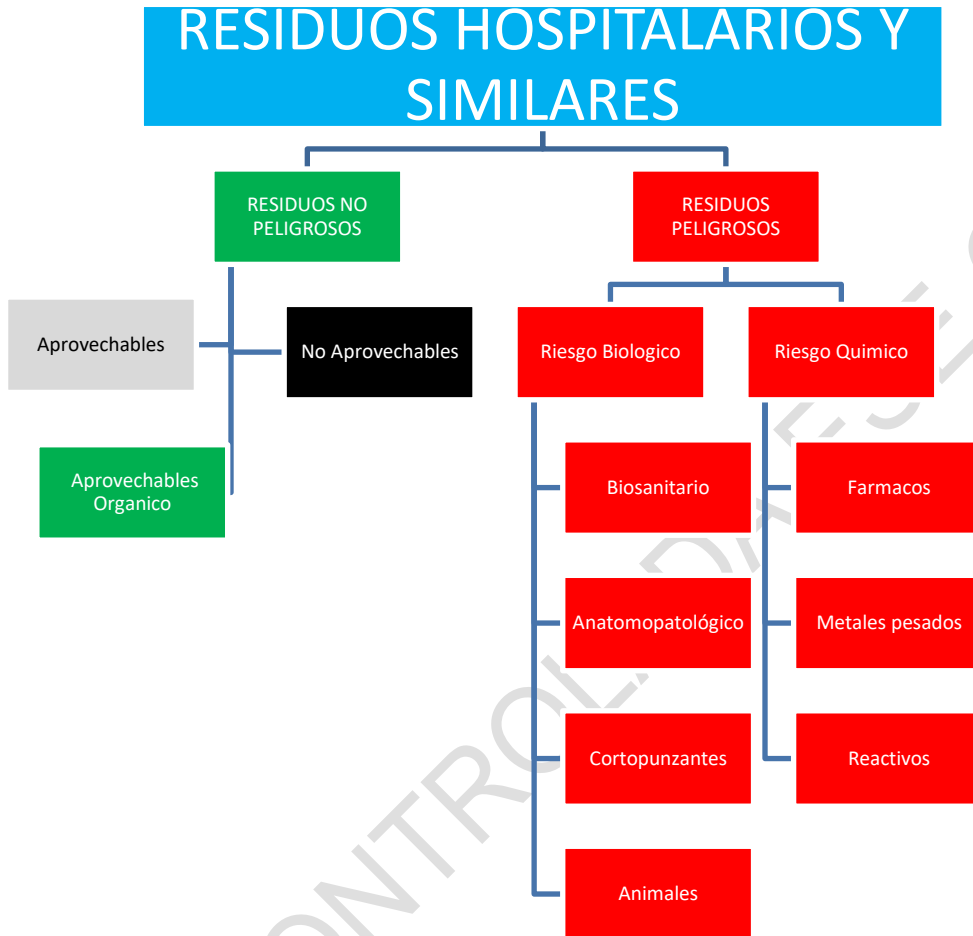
RESIDUOS HOSPITALARIOS Y SIMILARES

RESIDUOS NO PELIGROSOS

Aprovechables

No Aprovechables

Aprovechables Organico

RESIDUOS PELIGROSOS

Riesgo Biologico

Riesgo Quimico

Biosanitario

Anatomopatológico

Cortopunzantes

Animales

Farmacos

Metales pesados

Reactivos

CONTROL DE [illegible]